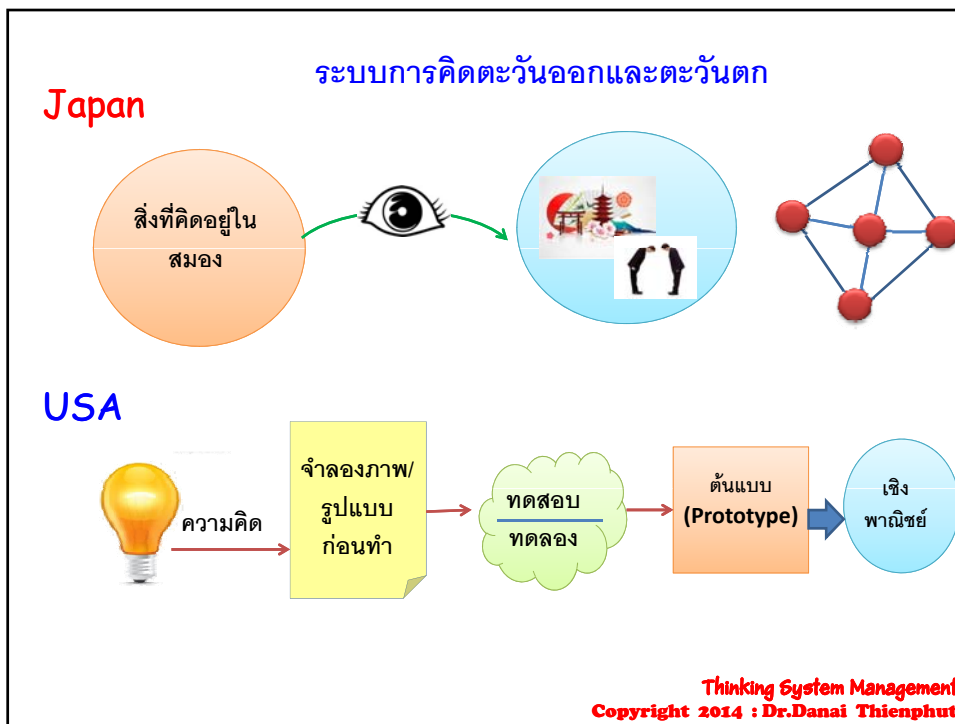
ระบบการคิดตะวันออกและตะวันตก

Japan

สิ่งที่คิดอยู่ใน สมอง

USA

ความคิด

จำลองภาพ/ รูปแบบ ก่อนทำ

ทดสอบ ทดลอง

ต้นแบบ (Prototype)

เชิง พาณิชย์

Thinking System Management
Copyright 2014 : Dr.Danai Thienphut